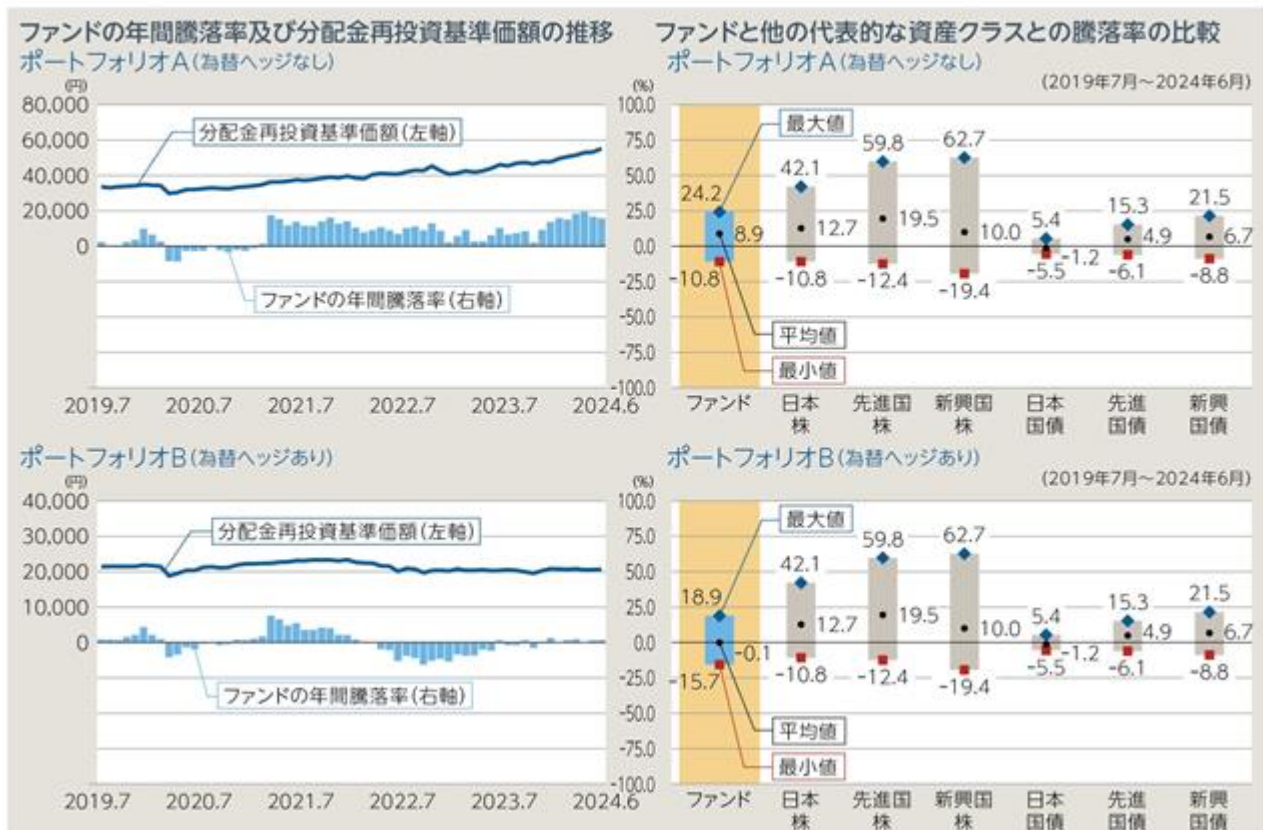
ファンドの年間騰落率及び分配金再投資基準価額の推移

ポートフォリオA（為替ヘッジなし）

(円)
80,000
60,000
40,000
20,000
0

分配金再投資基準価額（左軸）

ファンドの年間騰落率（右軸）

2019.7 2020.7 2021.7 2022.7 2023.7 2024.6

ファンドと他の代表的な資産クラスとの騰落率の比較

ポートフォリオA（為替ヘッジなし）

（2019年7月～2024年6月）

(%)
100.0
75.0
50.0
25.0
0.0
-25.0
-50.0
-75.0
-100.0

最大値
平均値
最小値

24.2 8.9 -10.8
42.1 12.7 -10.8
59.8 19.5 -12.4
62.7 10.0 -19.4
5.4 -1.2 -5.5
15.3 4.9 -6.1
21.5 6.7 -8.8

ファンド 日本株 先進国株 新興国株 日本国債 先進国債 新興国債

ポートフォリオB（為替ヘッジあり）

(円)
40,000
30,000
20,000
10,000
0

分配金再投資基準価額（左軸）

ファンドの年間騰落率（右軸）

2019.7 2020.7 2021.7 2022.7 2023.7 2024.6

ポートフォリオB（為替ヘッジあり）

（2019年7月～2024年6月）

(%)
100.0
75.0
50.0
25.0
0.0
-25.0
-50.0
-75.0
-100.0

最大値
平均値
最小値

18.9 -0.1 -15.7
42.1 12.7 -10.8
59.8 19.5 -12.4
62.7 10.0 -19.4
5.4 -1.2 -5.5
15.3 4.9 -6.1
21.5 6.7 -8.8

ファンド 日本株 先進国株 新興国株 日本国債 先進国債 新興国債